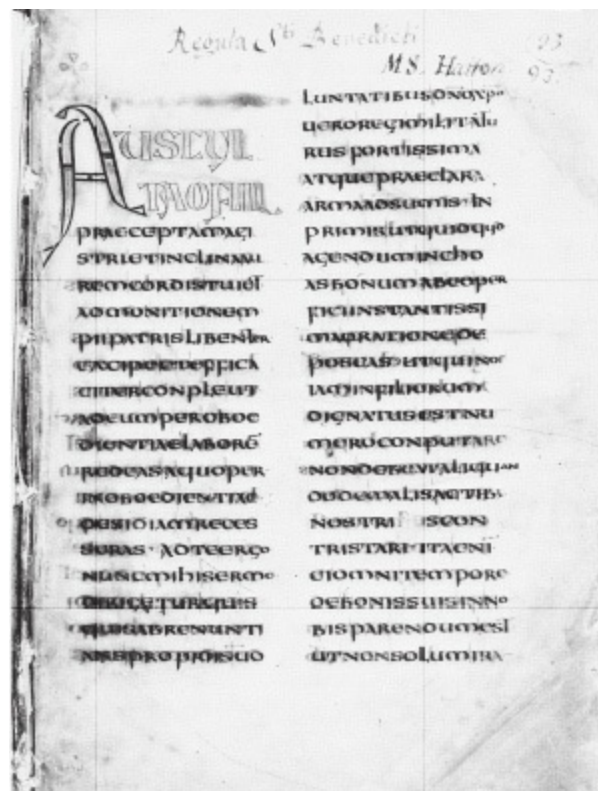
Regula S^ti Benedicti
MS. Hatton 93

AUSCUL
TA O FILI
PRAECEPTA MAGI
STRI ET INCLINA AU
REM CORDIS TUI ET
ADMONITIONEM
PII PATRIS LIBENTER
EXCIPE ET EFFICA
CITER CONPLE UT
AD EUM PER OBOE
DIENTIAE LABOREM
REDEAS A QUO PER
INOBOEDIENTIAE
DESIDIAM RECES
SERAS · AD TE ERGO
NUNC MIHI SERMO
DIRIGITUR QUISQUIS
ABRENUNTI
ANS PROPRIIS UO

LUNTATIBUS DNO XPO
UERO REGI MILITATU
RUS FORTISSIMA
ATQUE PRAECLARA
ARMA SUMIS · IN
PRIMIS UT QUICQUID
AGENDUM INCHO
AS BONUM A BEO PER
FICI INSTANTISSI
MA ORATIONE DE
POSCAS · UT QUI NOS
IAM IN FILIORUM
DIGNATUS EST NU
MERO CONPUTARE
NON DEBEAT ALIQUAN
DO DE MALIS ACTIBUS
NOSTRIS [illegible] CON
TRISTARI · ITA ENI
CI OMNI TEMPORE
DE BONIS SUIS IN NO
BIS PARENDUM EST
UT NON SOLUM IRA